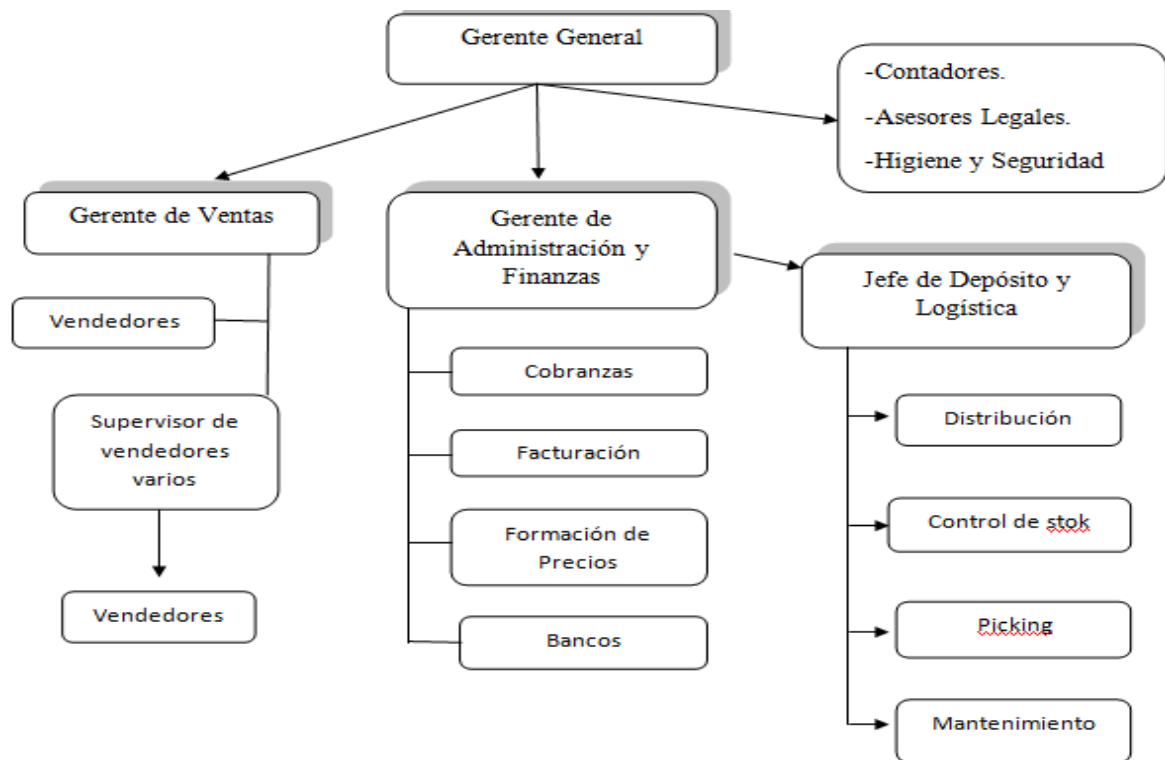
Gerente General

-Contadores.
-Asesores Legales.
-Higiene y Seguridad

Gerente de Ventas

Vendedores

Supervisor de vendedores varios

Vendedores

Gerente de Administración y Finanzas

Cobranzas

Facturación

Formación de Precios

Bancos

Jefe de Depósito y Logística

Distribución

Control de stok

Picking

Mantenimiento